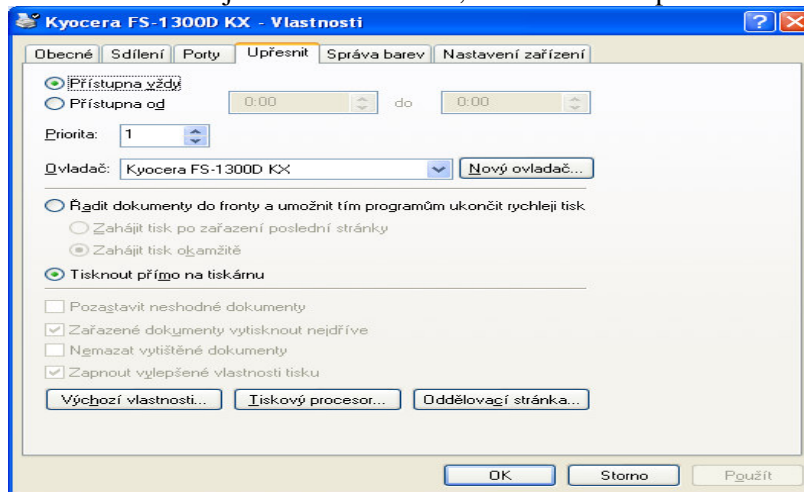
Kyocera FS-1300D KX - Vlastnosti

Obecné | Sdílení | Porty | Upřesnit | Správa barev | Nastavení zařízení

Přístupna vždy
Přístupna od 0:00 do 0:00

Priorita: 1

Ovladač: Kyocera FS-1300D KX
Nový ovladač...

Řadit dokumenty do fronty a umožnit tím programům ukončit rychleji tisk
Zahájit tisk po zařazení poslední stránky
Zahájit tisk okamžitě

Tisknout přímo na tiskárnu

Pozastavit neshodné dokumenty
Zařazené dokumenty vytisknout nejdříve
Nemazat vytištěné dokumenty
Zapnout vylepšené vlastnosti tisku

Výchozí vlastnosti...
Tiskový procesor...
Oddělovací stránka...

OK
Storno
Použít